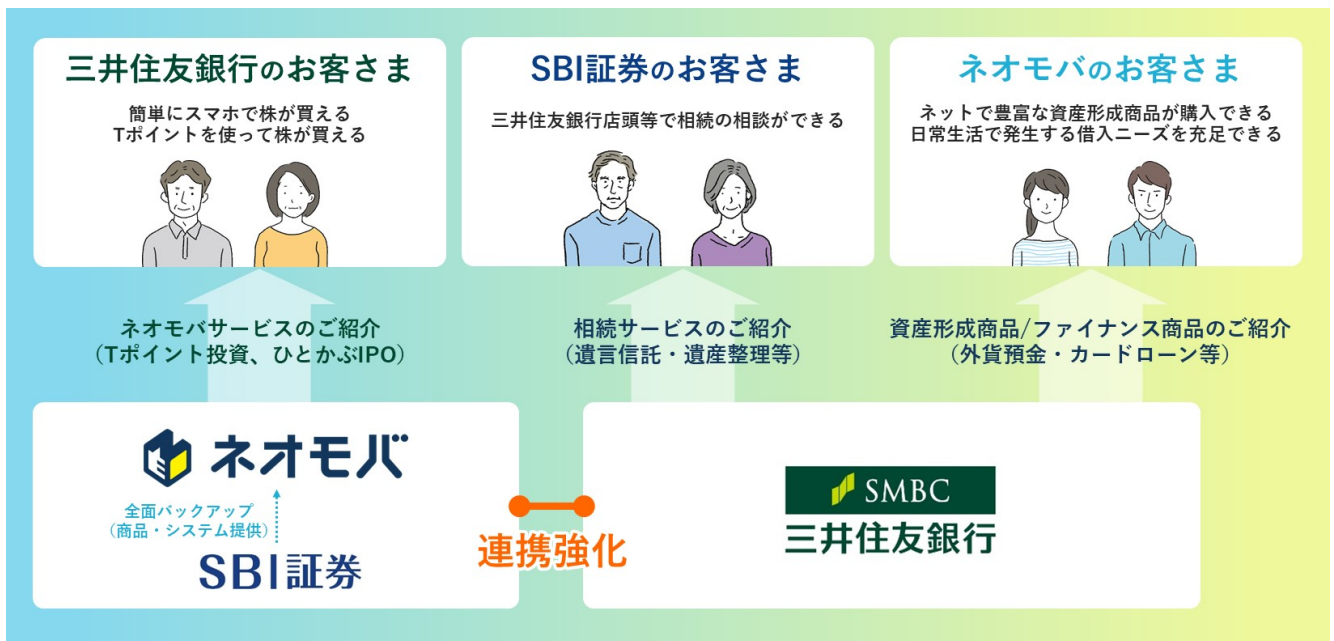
三井住友銀行のお客さま

簡単にスマホで株が買える
Tポイントを使って株が買える

SBI証券のお客さま

三井住友銀行店頭等で相続の相談ができる

ネオモバのお客さま

ネットで豊富な資産形成商品が購入できる
日常生活で発生する借入ニーズを充足できる

ネオモバサービスのご紹介
（Tポイント投資、ひとかぶIPO）

相続サービスのご紹介
（遺言信託・遺産整理等）

資産形成商品/ファイナンス商品のご紹介
（外貨預金・カードローン等）

ネオモバ

全面バックアップ
（商品・システム提供）

SBI証券

連携強化

SMBC
三井住友銀行